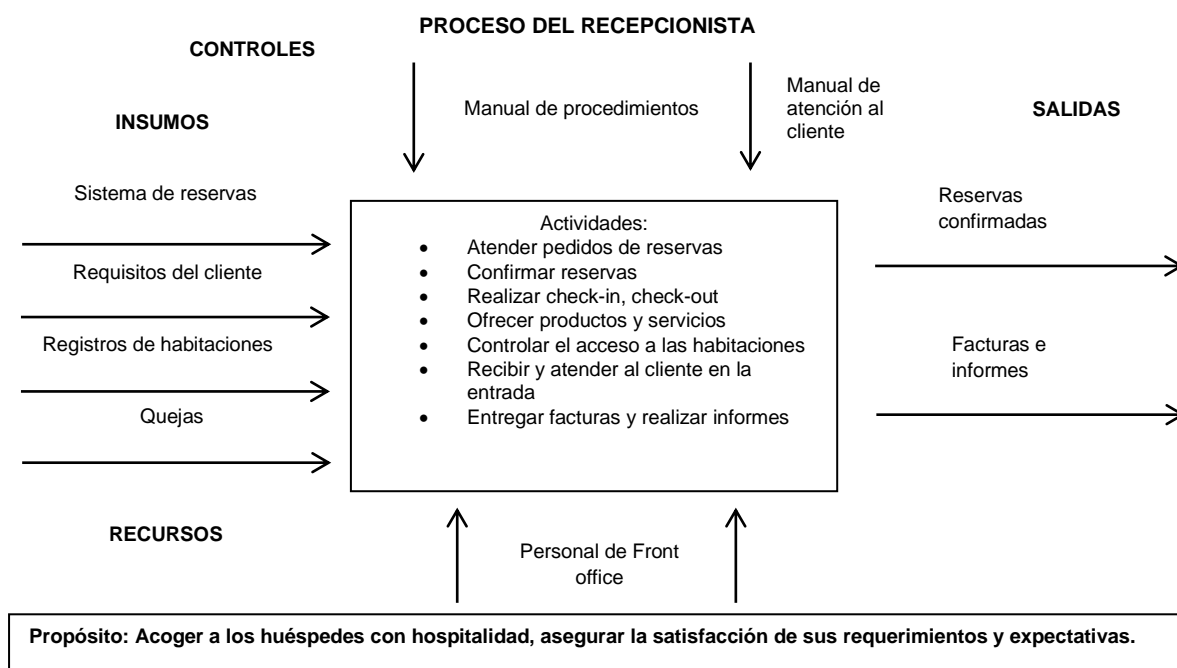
PROCESO DEL RECEPCIONISTA

CONTROLES

Manual de procedimientos

Manual de atención al cliente

INSUMOS

SALIDAS

Sistema de reservas

Requisitos del cliente

Registros de habitaciones

Quejas

Actividades:
- Atender pedidos de reservas
- Confirmar reservas
- Realizar check-in, check-out
- Ofrecer productos y servicios
- Controlar el acceso a las habitaciones
- Recibir y atender al cliente en la entrada
- Entregar facturas y realizar informes

Reservas confirmadas

Facturas e informes

RECURSOS

Personal de Front office

Propósito: Acoger a los huéspedes con hospitalidad, asegurar la satisfacción de sus requerimientos y expectativas.